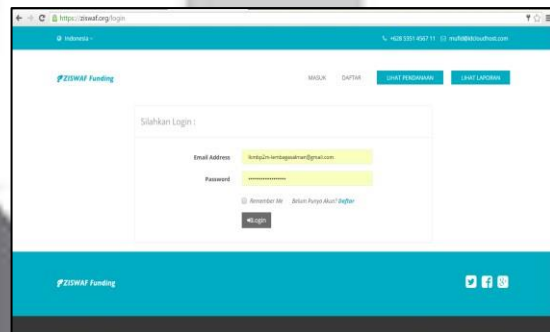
https://ziswaf.org/login

Indonesia

+628 5351 4567 11 mufid@idcloudhost.com

ZISWAF Funding

MASUK DAFTAR LIHAT PENDANAAN LIHAT LAPORAN

Silahkan Login :

Email Address lembaga@lembagaamanah@gmail.com

Password ••••••••••••••••

Remember Me Belum Punya Akun? Daftar

Login

ZISWAF Funding